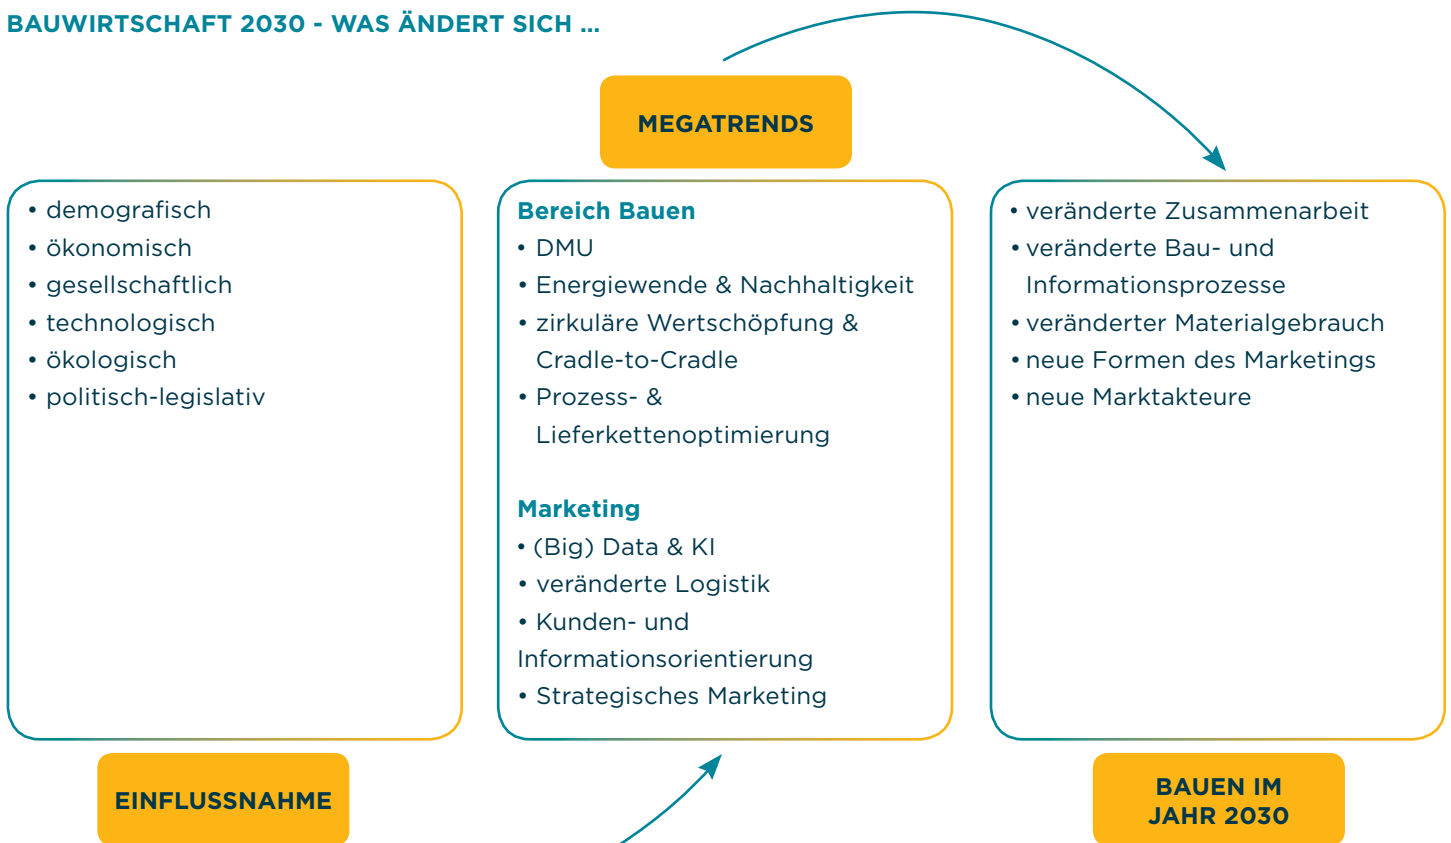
BAUWIRTSCHAFT 2030 - WAS ÄNDERT SICH ...

MEGATRENDS

• demografisch
• ökonomisch
• gesellschaftlich
• technologisch
• ökologisch
• politisch-legislativ

EINFLUSSNAHME

Bereich Bauen
• DMU
• Energiewende & Nachhaltigkeit
• zirkuläre Wertschöpfung & Cradle-to-Cradle
• Prozess- & Lieferkettenoptimierung

Marketing
• (Big) Data & KI
• veränderte Logistik
• Kunden- und Informationsorientierung
• Strategisches Marketing

• veränderte Zusammenarbeit
• veränderte Bau- und Informationsprozesse
• veränderter Materialgebrauch
• neue Formen des Marketings
• neue Marktakteure

BAUEN IM JAHR 2030